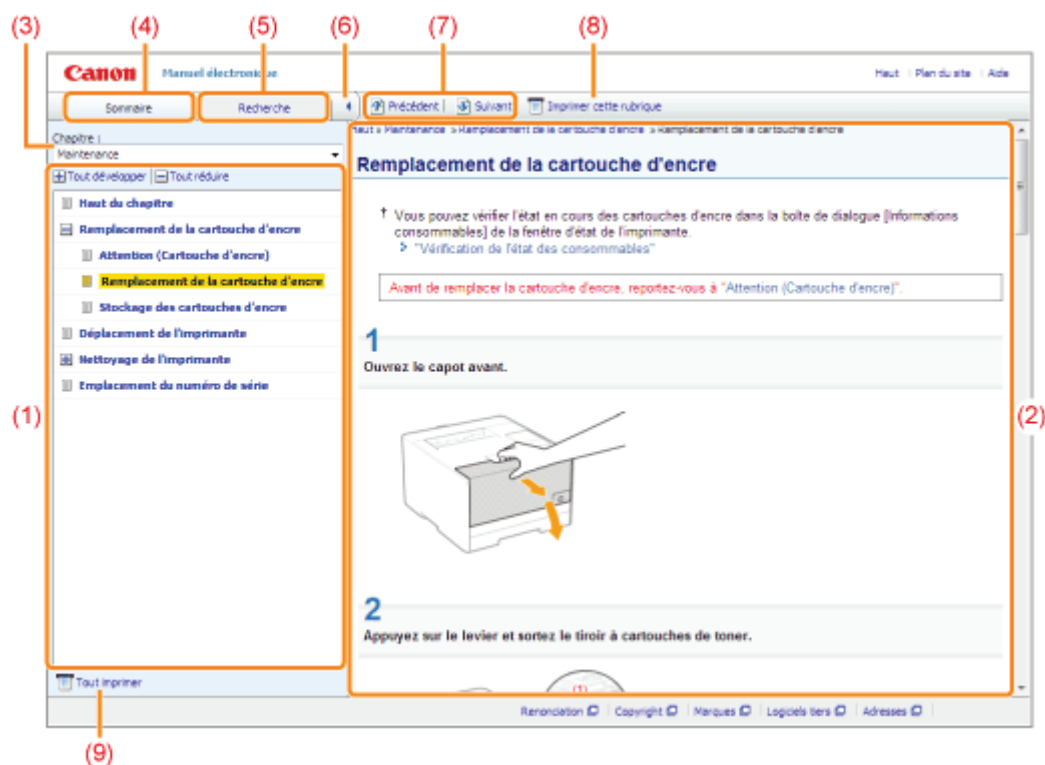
(3) (4) (5) (6) (7) (8)

Canon Manuel électronique

Haut | Plan du site | Aide

Sommaire

Recherche

Précédent | Suivant

Imprimer cette rubrique

Chapitre :
Maintenance

Tout développer | Tout réduire

Haut du chapitre
Remplacement de la cartouche d'encre
Attention (Cartouche d'encre)
Remplacement de la cartouche d'encre
Stockage des cartouches d'encre
Déplacement de l'imprimante
Nettoyage de l'imprimante
Emplacement du numéro de série

(1)

Haut » Maintenance » Remplacement de la cartouche d'encre » Remplacement de la cartouche d'encre

Remplacement de la cartouche d'encre

Vous pouvez vérifier l'état en cours des cartouches d'encre dans la boîte de dialogue [Informations consommables] de la fenêtre d'état de l'imprimante.
"Vérification de l'état des consommables"

Avant de remplacer la cartouche d'encre, reportez-vous à "Attention (Cartouche d'encre)".

1
Ouvrez le capot avant.

2
Appuyez sur le levier et sortez le tiroir à cartouches de toner.

(1)

(2)

Tout imprimer

Renonciation | Copyright | Marques | Logiciels tiers | Adresses

(9)